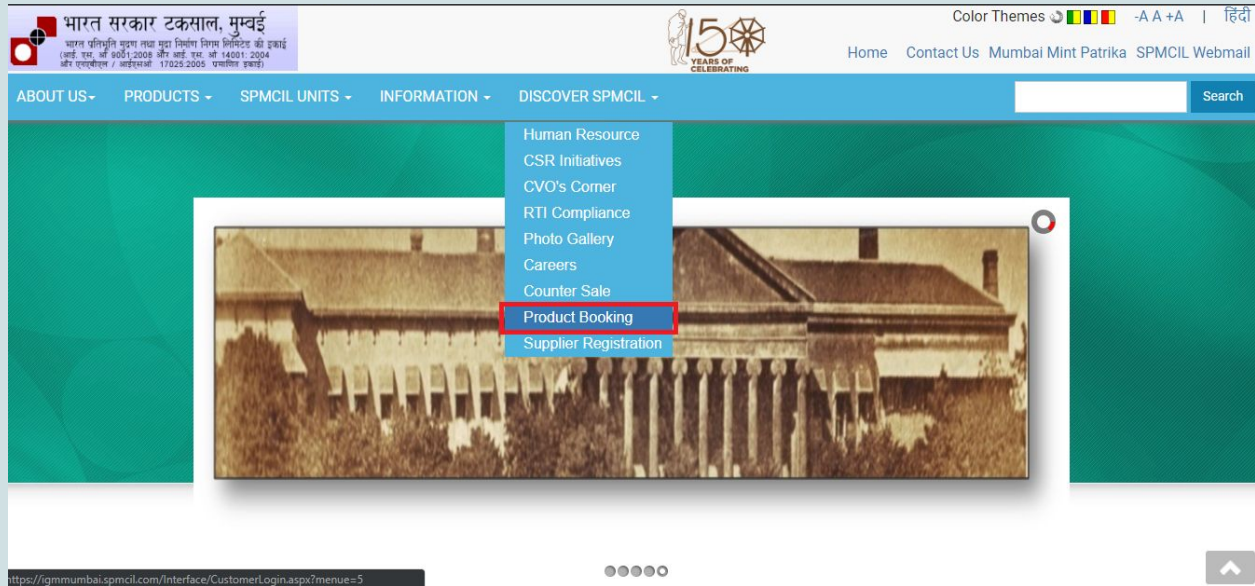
भारत सरकार टकसाल, मुम्बई
भारत प्रतिभूति मुद्रण तथा मुद्रा निर्माण निगम लिमिटेड की इकाई
(आई. एस. ओ 9001:2008 और आई. एस. ओ 14001: 2004
और एनएबीएल / आईएसओ 17025:2005 प्रमाणित इकाई)

150 YEARS OF CELEBRATING

Color Themes -A A +A | हिंदी

Home Contact Us Mumbai Mint Patrika SPMCIL Webmail

ABOUT US PRODUCTS SPMCIL UNITS INFORMATION DISCOVER SPMCIL

Search

Human Resource
CSR Initiatives
CVO's Corner
RTI Compliance
Photo Gallery
Careers
Counter Sale
Product Booking
Supplier Registration

https://igmmumbai.spcmcil.com/Interface/CustomerLogin.aspx?menue=5